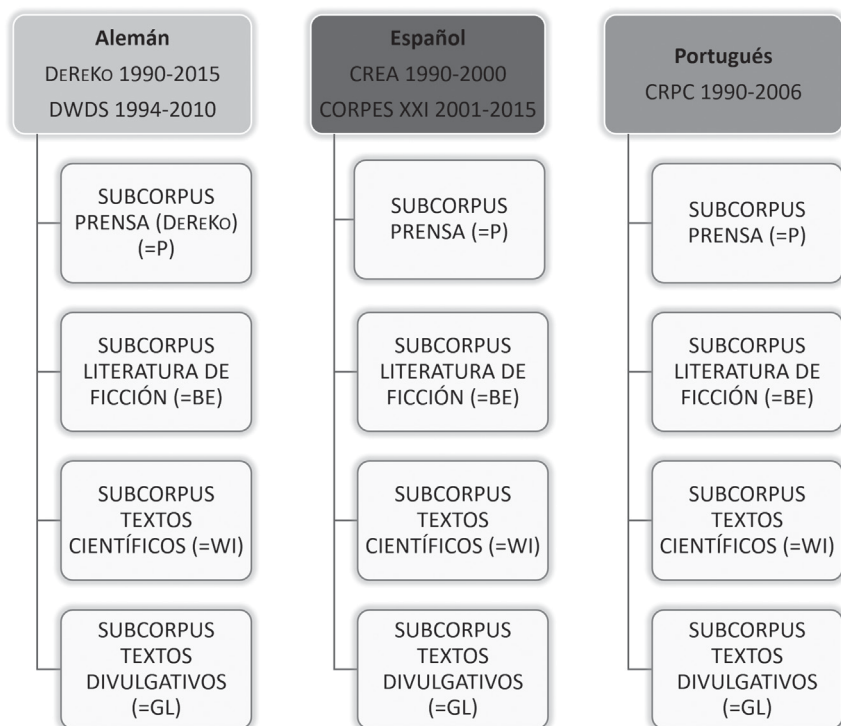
Alemán
DeReKo 1990-2015
DWDS 1994-2010

SUBCORPUS PRENSA (DeReKo) (=P)

SUBCORPUS LITERATURA DE FICCIÓN (=BE)

SUBCORPUS TEXTOS CIENTÍFICOS (=WI)

SUBCORPUS TEXTOS DIVULGATIVOS (=GL)

Español
CREA 1990-2000
CORPES XXI 2001-2015

SUBCORPUS PRENSA (=P)

SUBCORPUS LITERATURA DE FICCIÓN (=BE)

SUBCORPUS TEXTOS CIENTÍFICOS (=WI)

SUBCORPUS TEXTOS DIVULGATIVOS (=GL)

Portugués
CRPC 1990-2006

SUBCORPUS PRENSA (=P)

SUBCORPUS LITERATURA DE FICCIÓN (=BE)

SUBCORPUS TEXTOS CIENTÍFICOS (=WI)

SUBCORPUS TEXTOS DIVULGATIVOS (=GL)